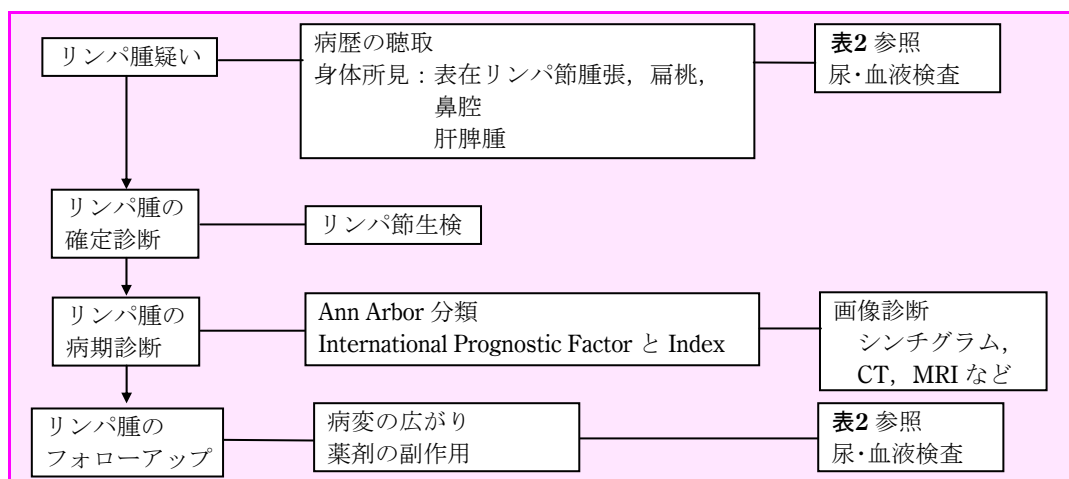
リンパ腫疑い

病歴の聴取
身体所見：表在リンパ節腫張，扁桃，
鼻腔
肝脾腫

表2 参照
尿･血液検査

リンパ腫の
確定診断

リンパ節生検

リンパ腫の
病期診断

Ann Arbor 分類
International Prognostic Factor と Index

画像診断
シンチグラム，
CT，MRI など

リンパ腫の
フォローアップ

病変の広がり
薬剤の副作用

表2 参照
尿･血液検査